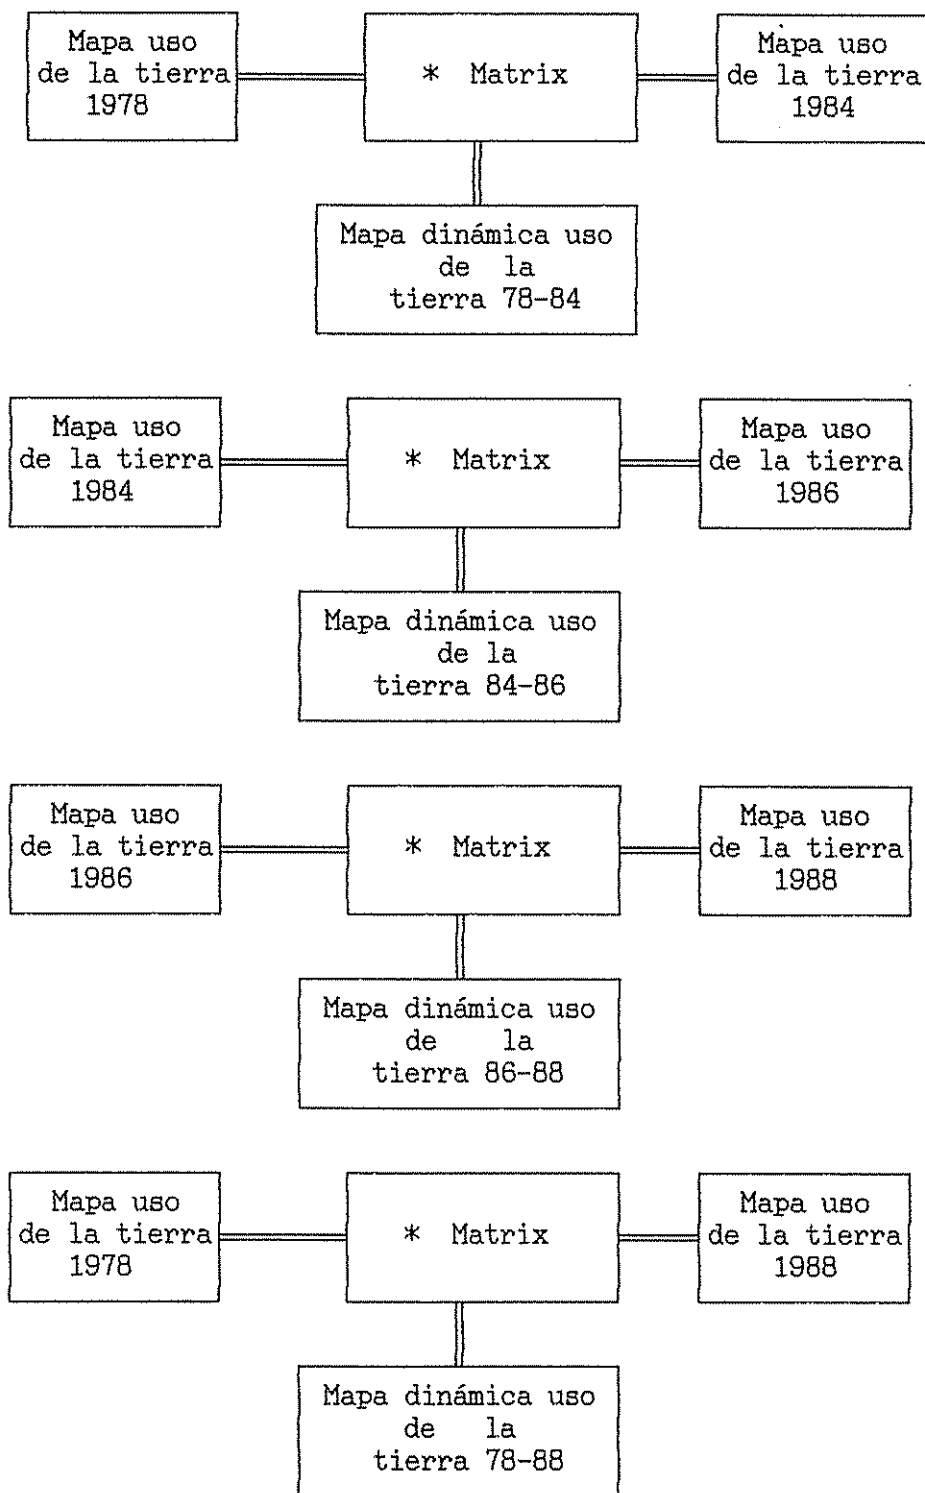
Mapa uso de la tierra 1978

* Matrix

Mapa uso de la tierra 1984

Mapa dinámica uso de la tierra 78-84

Mapa uso de la tierra 1984

* Matrix

Mapa uso de la tierra 1986

Mapa dinámica uso de la tierra 84-86

Mapa uso de la tierra 1986

* Matrix

Mapa uso de la tierra 1988

Mapa dinámica uso de la tierra 86-88

Mapa uso de la tierra 1978

* Matrix

Mapa uso de la tierra 1988

Mapa dinámica uso de la tierra 78-88